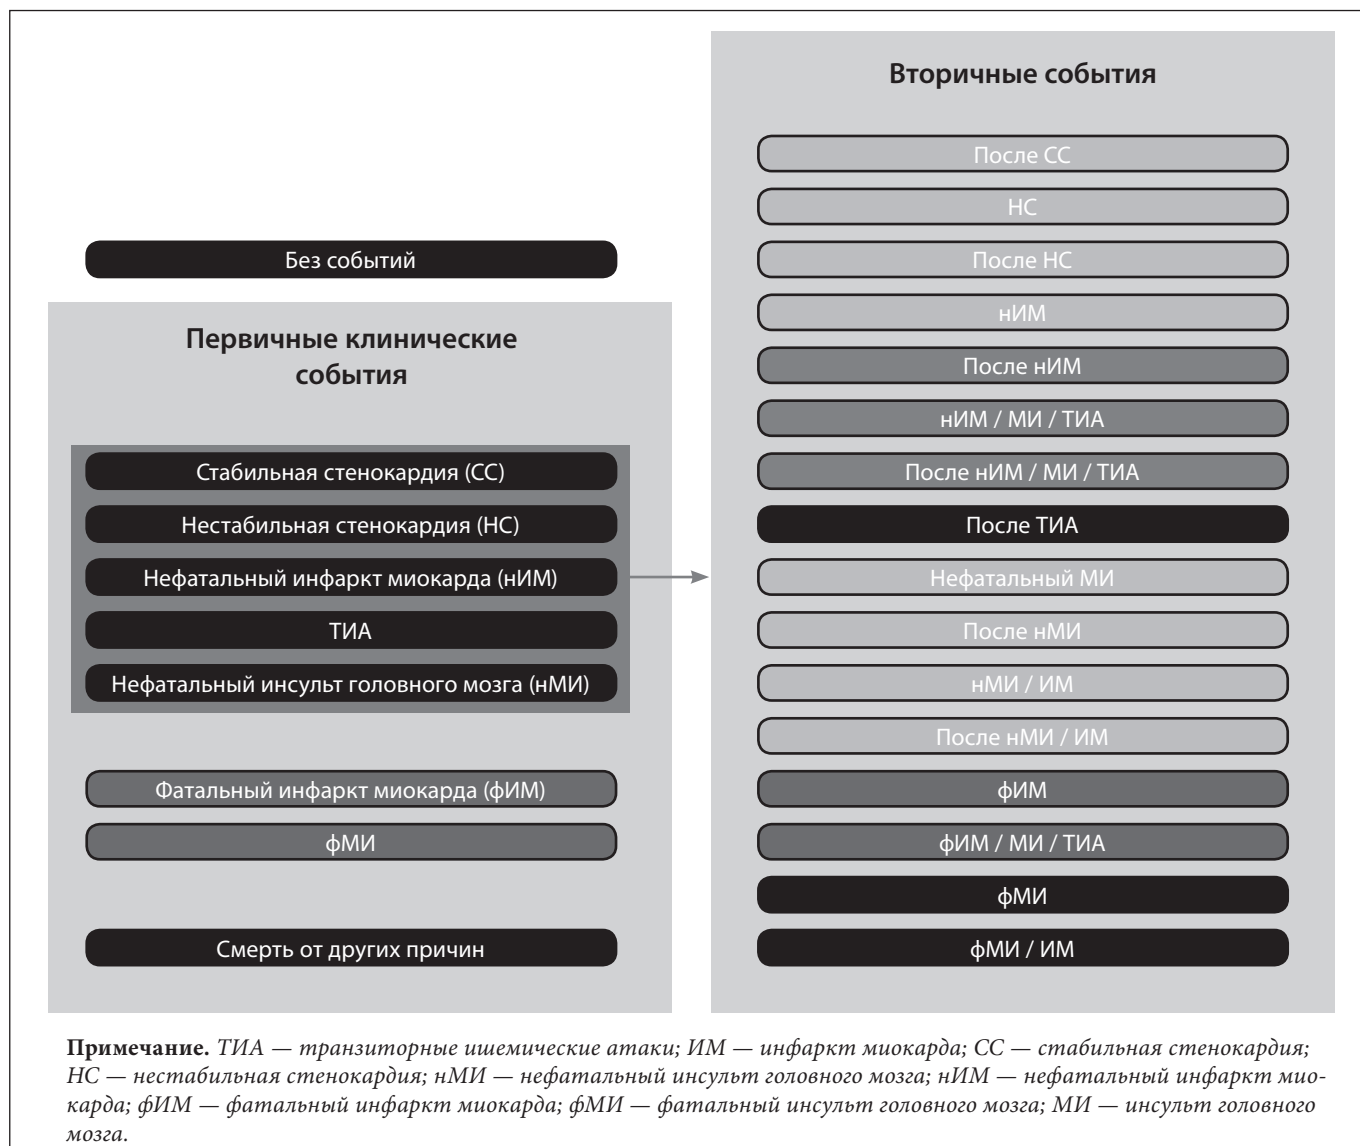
Без событий

Первичные клинические события

Стабильная стенокардия (СС)

Нестабильная стенокардия (НС)

Нефатальный инфаркт миокарда (нИМ)

ТИА

Нефатальный инсульт головного мозга (нМИ)

Фатальный инфаркт миокарда (фИМ)

фМИ

Смерть от других причин

Вторичные события

После СС

НС

После НС

нИМ

После нИМ

нИМ / МИ / ТИА

После нИМ / МИ / ТИА

После ТИА

Нефатальный МИ

После нМИ

нМИ / ИМ

После нМИ / ИМ

фИМ

фИМ / МИ / ТИА

фМИ

фМИ / ИМ

**Примечание.** *ТИА — транзиторные ишемические атаки; ИМ — инфаркт миокарда; СС — стабильная стенокардия; НС — нестабильная стенокардия; нМИ — нефатальный инсульт головного мозга; нИМ — нефатальный инфаркт миокарда; фИМ — фатальный инфаркт миокарда; фМИ — фатальный инсульт головного мозга; МИ — инсульт головного мозга.*